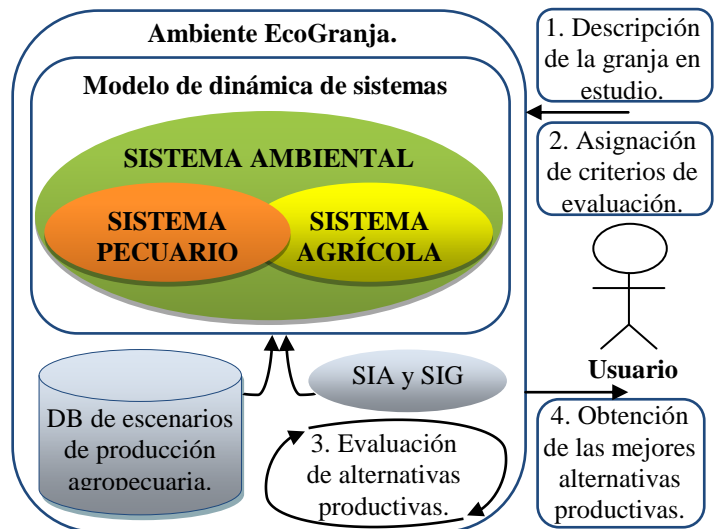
Ambiente EcoGranja.

Modelo de dinámica de sistemas

SISTEMA AMBIENTAL

SISTEMA PECUARIO

SISTEMA AGRÍCOLA

1. Descripción de la granja en estudio.

2. Asignación de criterios de evaluación.

Usuario

DB de escenarios de producción agropecuaria.

SIA y SIG

3. Evaluación de alternativas productivas.

4. Obtención de las mejores alternativas productivas.